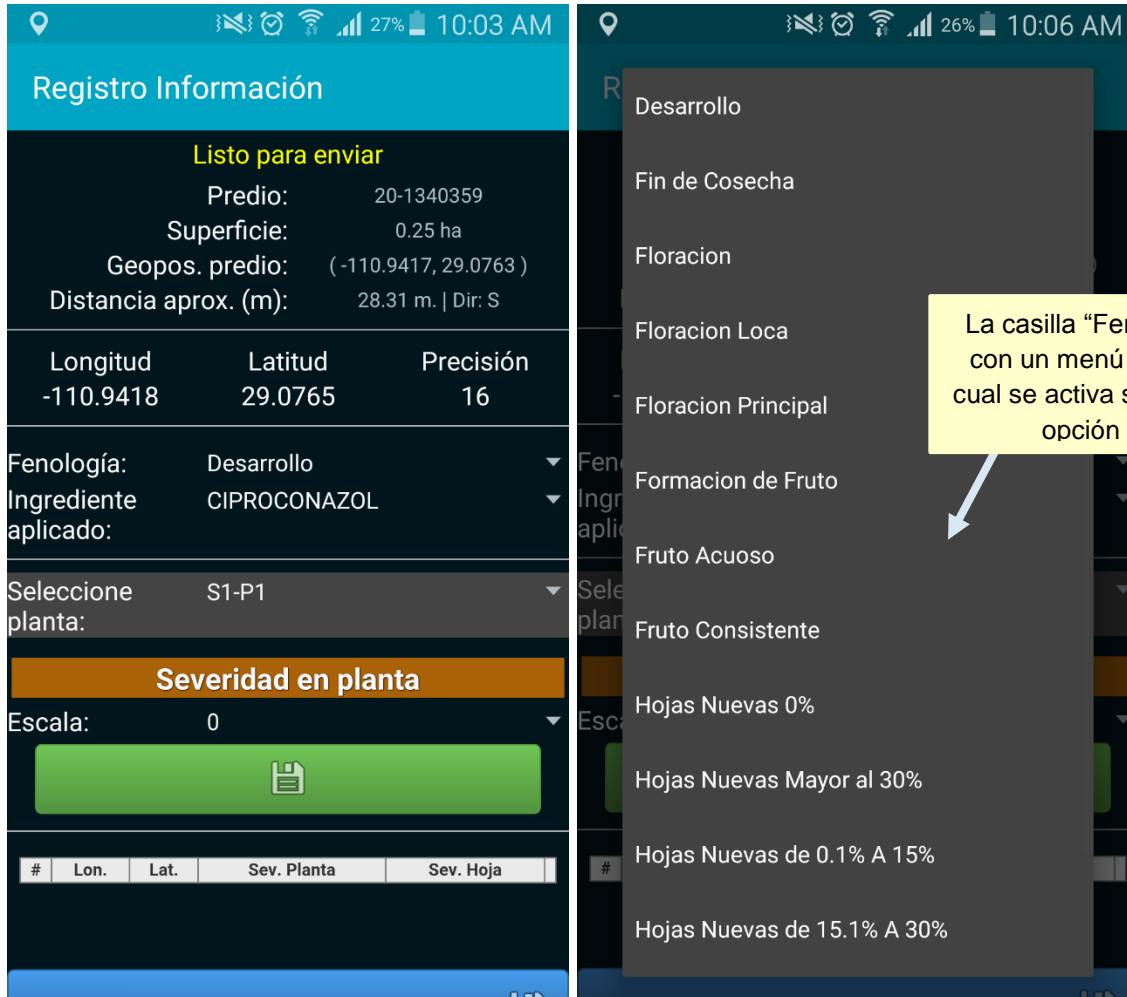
27% 10:03 AM

Registro Información

Listo para enviar

Predio: 20-1340359

Superficie: 0.25 ha

Geopos. predio: ( -110.9417, 29.0763 )

Distancia aprox. (m): 28.31 m. | Dir: S

Longitud -110.9418

Latitud 29.0765

Precisión 16

Fenología: Desarrollo

Ingrediente aplicado: CIPROCONAZOL

Seleccione planta: S1-P1

Severidad en planta

Escala: 0

| # | Lon. | Lat. | Sev. Planta | Sev. Hoja |
|---|---|---|---|---|

26% 10:06 AM

R

Desarrollo

Fin de Cosecha

Floracion

Floracion Loca

Floracion Principal

Formacion de Fruto

Fruto Acuoso

Fruto Consistente

Hojas Nuevas 0%

Hojas Nuevas Mayor al 30%

Hojas Nuevas de 0.1% A 15%

Hojas Nuevas de 15.1% A 30%

La casilla "Fe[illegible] con un menú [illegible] cual se activa s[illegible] opción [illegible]

Fen
Ingr
aplic
Sele
plan
Esca
#